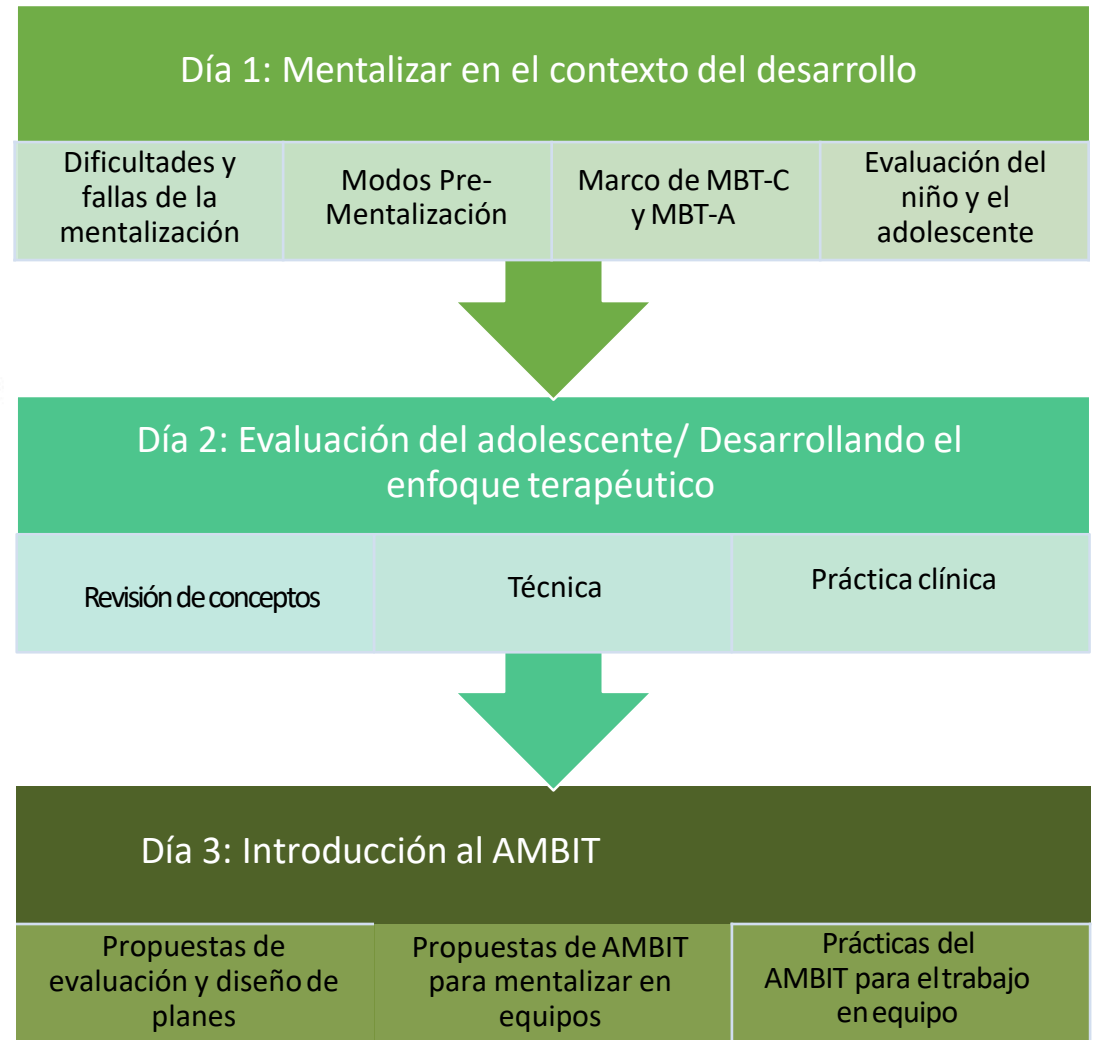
Día 1: Mentalizar en el contexto del desarrollo

Dificultades y fallas de la mentalización

Modos Pre-Mentalización

Marco de MBT-C y MBT-A

Evaluación del niño y el adolescente

Día 2: Evaluación del adolescente/ Desarrollando el enfoque terapéutico

Revisión de conceptos

Técnica

Práctica clínica

Día 3: Introducción al AMBIT

Propuestas de evaluación y diseño de planes

Propuestas de AMBIT para mentalizar en equipos

Prácticas del AMBIT para el trabajo en equipo